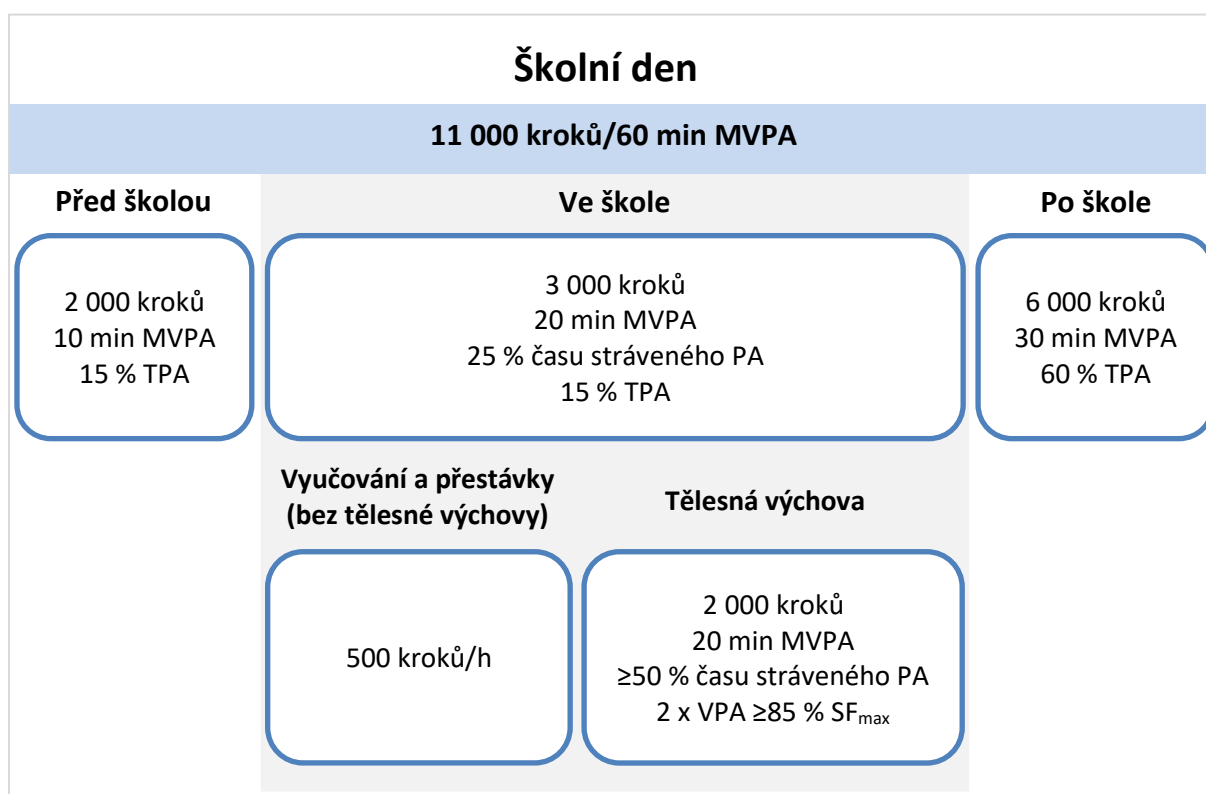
Školní den

11 000 kroků/60 min MVPA

Před školou

2 000 kroků
10 min MVPA
15 % TPA

Ve škole

3 000 kroků
20 min MVPA
25 % času stráveného PA
15 % TPA

Po škole

6 000 kroků
30 min MVPA
60 % TPA

Vyučování a přestávky (bez tělesné výchovy)

500 kroků/h

Tělesná výchova

2 000 kroků
20 min MVPA
≥50 % času stráveného PA
2 x VPA ≥85 % $SF_{max}$